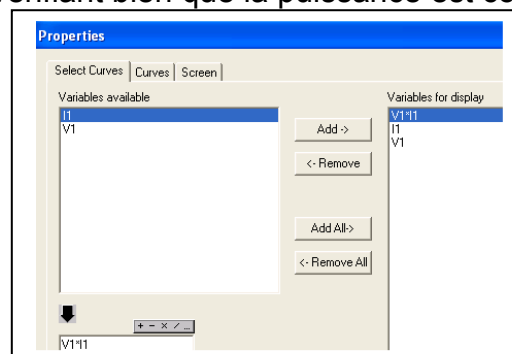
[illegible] bien que la puissance est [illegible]

Properties

Select Curves | Curves | Screen

Variables available

I1
V1

Add ->

<- Remove

Add All->

<- Remove All

Variables for display

V1*I1
I1
V1

+ − × / ...

V1*I1